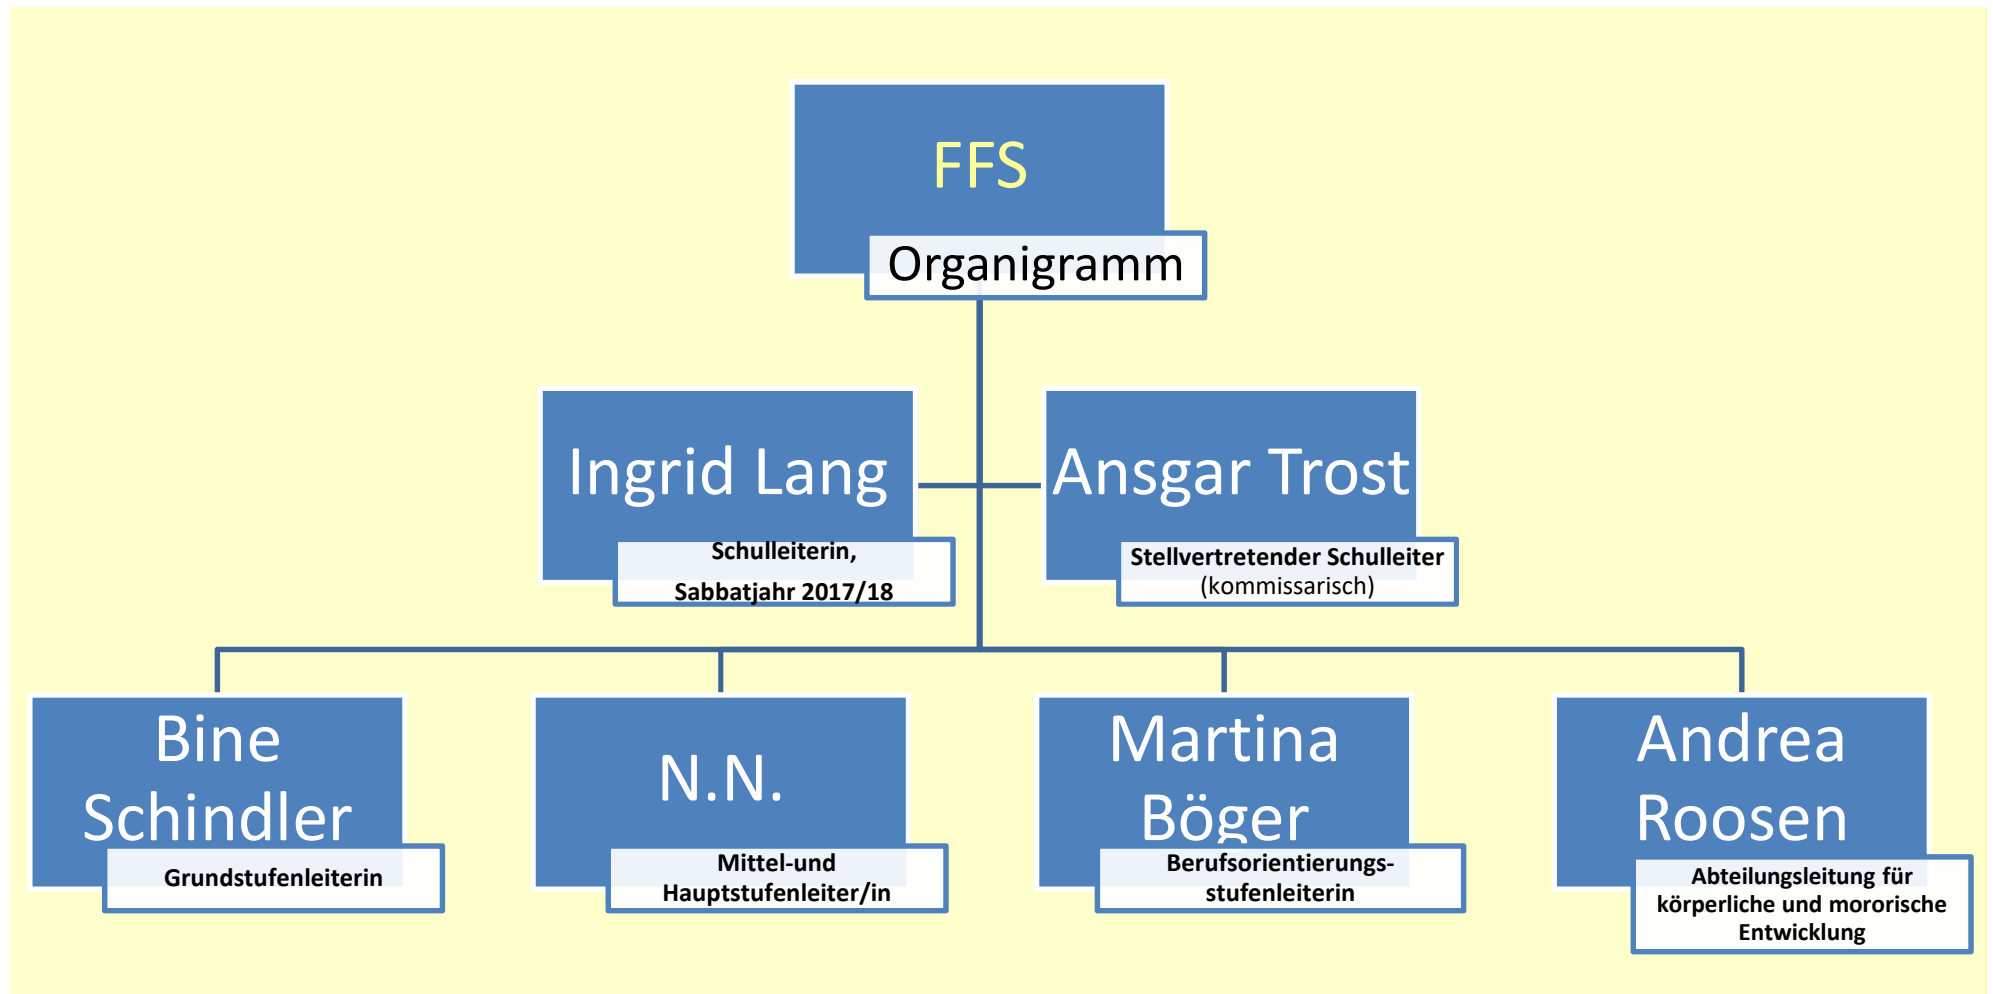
FFS
Organigramm

Ingrid Lang
Schulleiterin,
Sabbatjahr 2017/18

Ansgar Trost
Stellvertretender Schulleiter
(kommissarisch)

Bine Schindler
Grundstufenleiterin

N.N.
Mittel-und Hauptstufenleiter/in

Martina Böger
Berufsorientierungsstufenleiterin

Andrea Roosen
Abteilungsleitung für körperliche und mororische Entwicklung